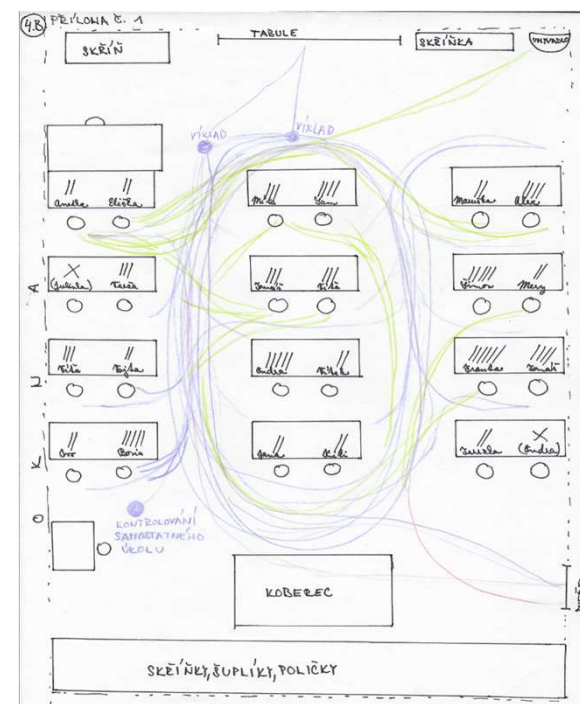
48 PŘÍLOHA Č. 1

SKŘÍŇ

TABULE

SKŘÍŇKA

UMYVADLO

VÝKLAD

VÝKLAD

//
Amelka

//
Eliška

//
Míša

///
Sam

//
Manuška

////
Alex

X
(Jakub)

///
Tereza

///
Tonda

//
Bára

////
Šimon

//
Mary

///
Ruda

//
Eliška

////
Ondra

//
Míki

/////
Franta

////
Tomáš

//
Ozi

////
Boris

//
Jana

//
Viki

//
Zuzka

X
(Ondra)

A
N
K
O

KONTROLOVÁNÍ SAMOSTATNÉHO ÚKOLU

KOBEREC

SKŘÍŇKY, ŠUPLÍKY, POLIČKY